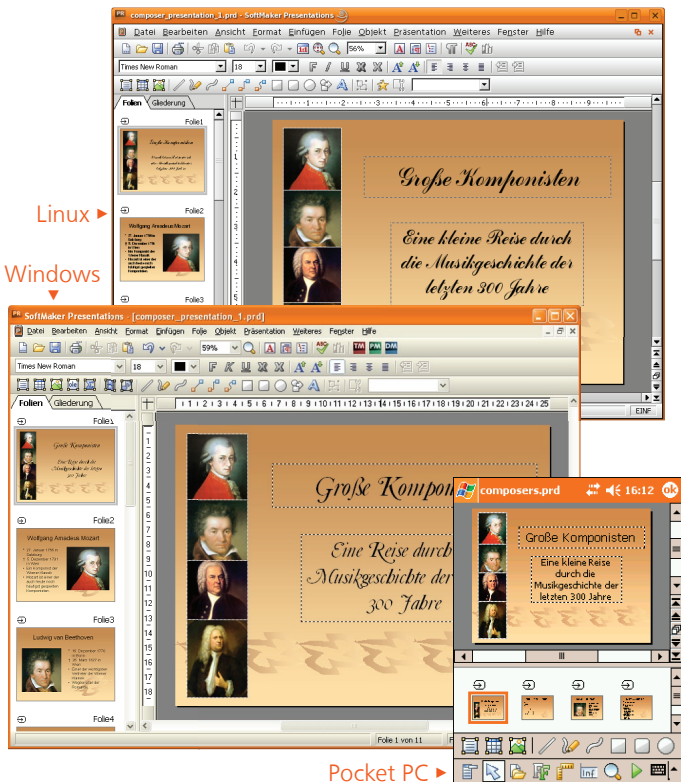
composer_presentation_1.prd - SoftMaker Presentations

Datei Bearbeiten Ansicht Format Einfügen Folie Objekt Präsentation Weiteres Fenster Hilfe

56%

Times New Roman 18

Folien Gliederung

Folie1

Folie2

Wolfgang Amadeus Mozart

Folie3

Große Komponisten

Eine kleine Reise durch die Musikgeschichte der letzten 300 Jahre

EINF

Linux ▸

Windows ▾

SoftMaker Presentations - [composer_presentation_1.prd]

Datei Bearbeiten Ansicht Format Einfügen Folie Objekt Präsentation Weiteres Fenster Hilfe

59%

Times New Roman 18

Folien Gliederung

Folie1

Große Komponisten

Eine Reise durch die Musikgeschichte der letzten 300 Jahre

Folie2

Wolfgang Amadeus Mozart

Folie3

Ludwig van Beethoven

Folie4

Große Kompon

Eine Reise durch Musikgeschichte der 300 Jahre

Folie 1 von 11

composers.prd 16:12 ok

Große Komponisten

Eine kleine Reise durch die Musikgeschichte der letzten 300 Jahre

Pocket PC ▸